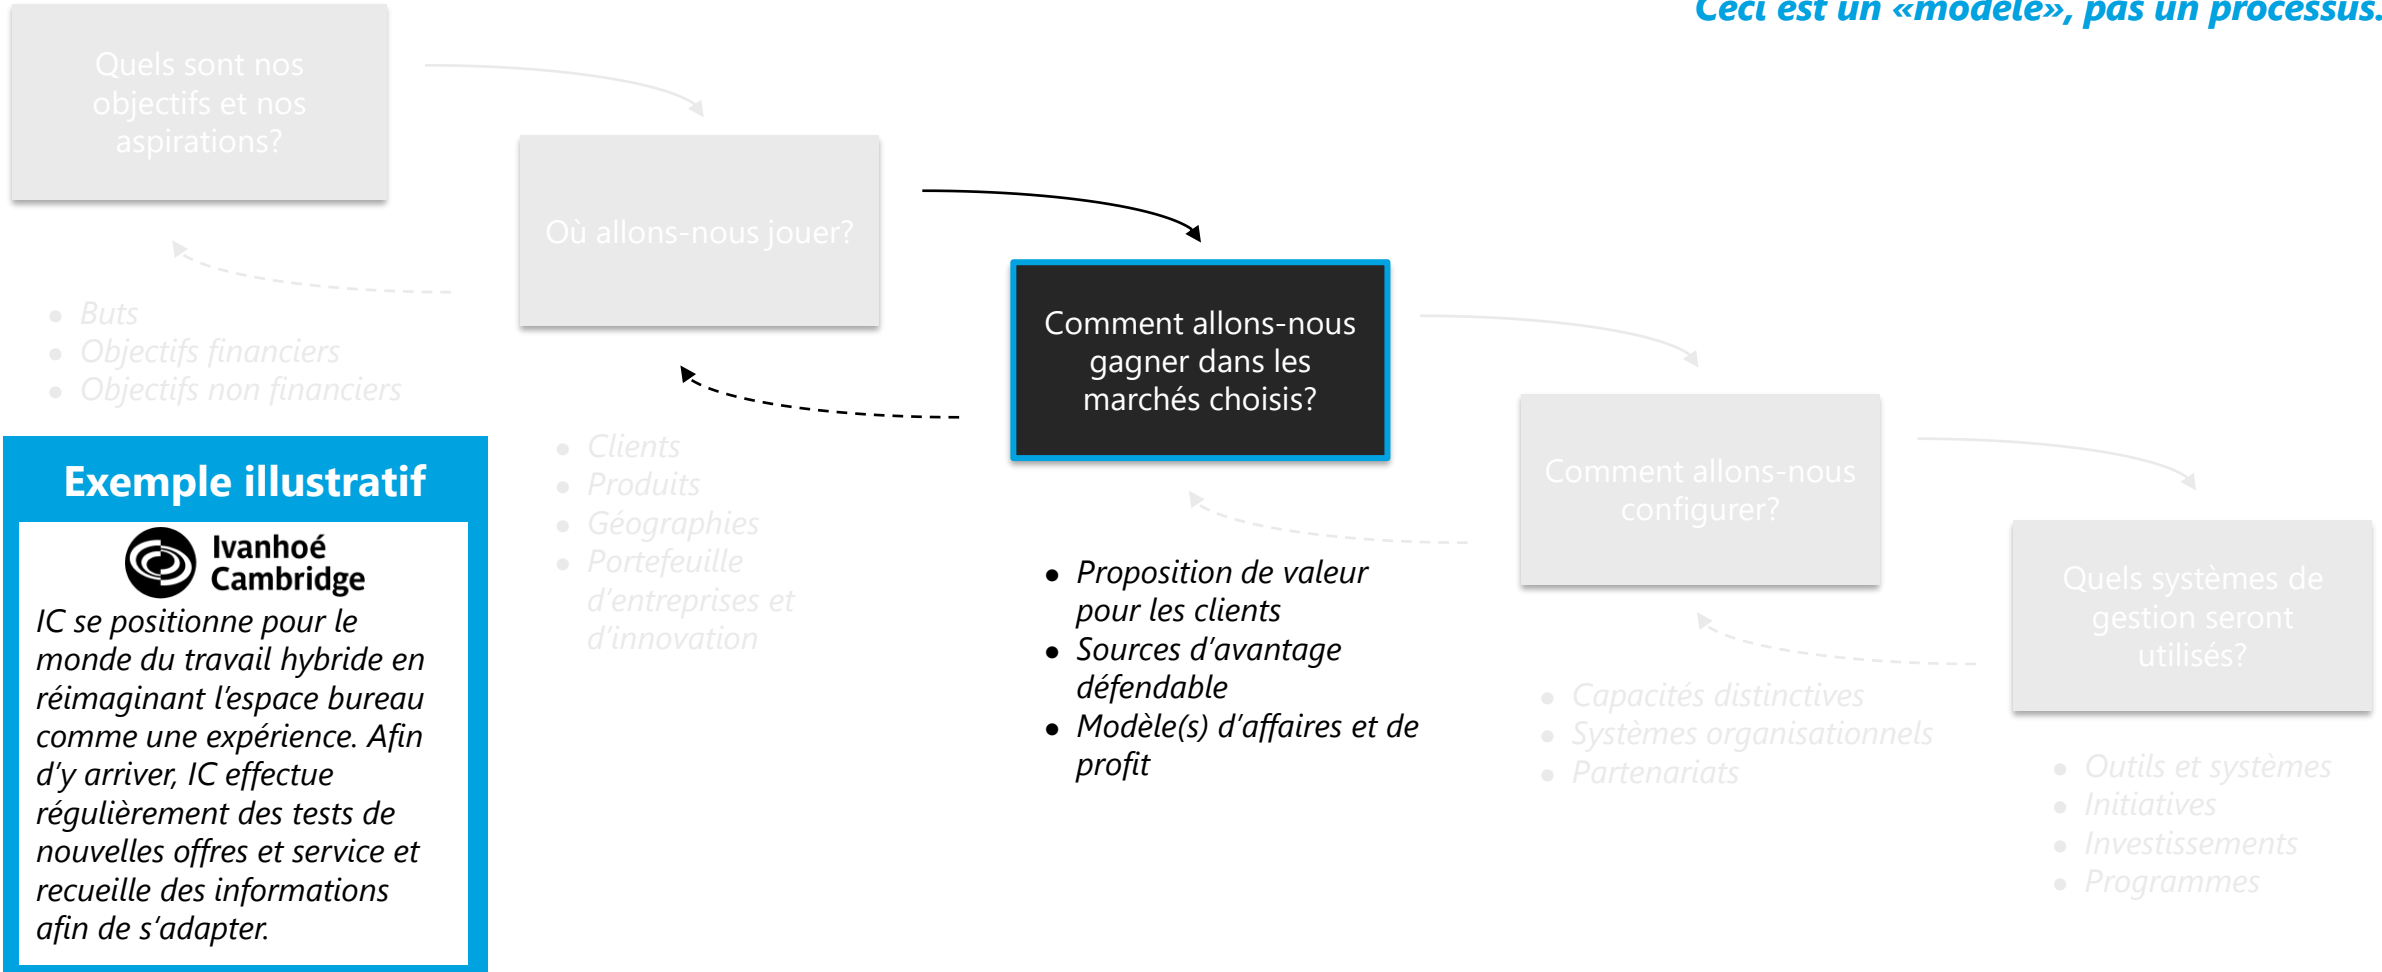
Ceci est un «modèle», pas un processus.

Quels sont nos objectifs et nos aspirations?

- Buts
- Objectifs financiers
- Objectifs non financiers

Où allons-nous jouer?

- Clients
- Produits
- Géographies
- Portefeuille d'entreprises et d'innovation

Comment allons-nous gagner dans les marchés choisis?

- Proposition de valeur pour les clients
- Sources d'avantage défendable
- Modèle(s) d'affaires et de profit

Comment allons-nous configurer?

- Capacités distinctives
- Systèmes organisationnels
- Partenariats

Quels systèmes de gestion seront utilisés?

- Outils et systèmes
- Initiatives
- Investissements
- Programmes

Exemple illustratif

Ivanhoé Cambridge

IC se positionne pour le monde du travail hybride en réimaginant l'espace bureau comme une expérience. Afin d'y arriver, IC effectue régulièrement des tests de nouvelles offres et service et recueille des informations afin de s'adapter.